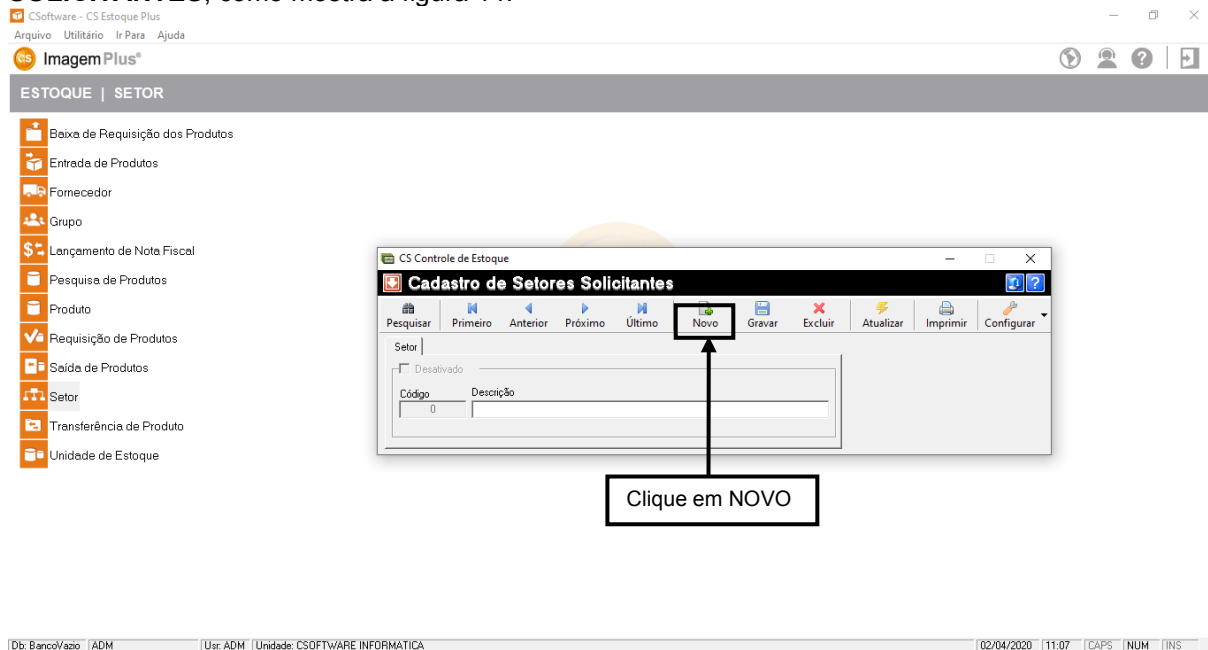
CSoftware - CS Estoque Plus
Arquivo Utilitário Ir Para Ajuda
Imagem Plus®
ESTOQUE | SETOR
Baixa de Requisição dos Produtos
Entrada de Produtos
Fornecedor
Grupo
Lançamento de Nota Fiscal
Pesquisa de Produtos
Produto
Requisição de Produtos
Saída de Produtos
Setor
Transferência de Produto
Unidade de Estoque

CS Controle de Estoque
Cadastro de Setores Solicitantes
Pesquisar Primeiro Anterior Próximo Último Novo Gravar Excluir Atualizar Imprimir Configurar
Setor
Desativado
Código
0
Descrição

Clique em NOVO

Db: BancoVazio | ADM | Usr: ADM | Unidade: CSOFTWARE INFORMATICA | 02/04/2020 | 11:07 | CAPS | NUM | INS